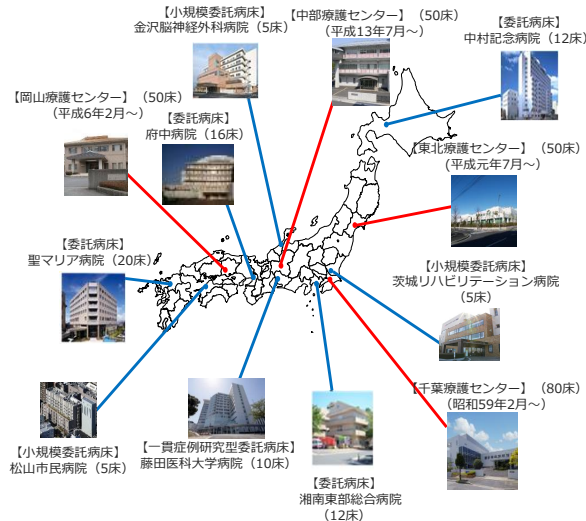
【小規模委託病床】
金沢脳神経外科病院（5床）

【中部療護センター】（50床）
（平成13年7月～）

【委託病床】
中村記念病院（12床）

【岡山療護センター】（50床）
（平成6年2月～）

【委託病床】
府中病院（16床）

【東北療護センター】（50床）
（平成元年7月～）

【委託病床】
聖マリア病院（20床）

【小規模委託病床】
茨城リハビリテーション病院
（5床）

【千葉療護センター】（80床）
（昭和59年2月～）

【小規模委託病床】
松山市民病院（5床）

【一貫症例研究型委託病床】
藤田医科大学病院（10床）

【委託病床】
湘南東部総合病院
（12床）